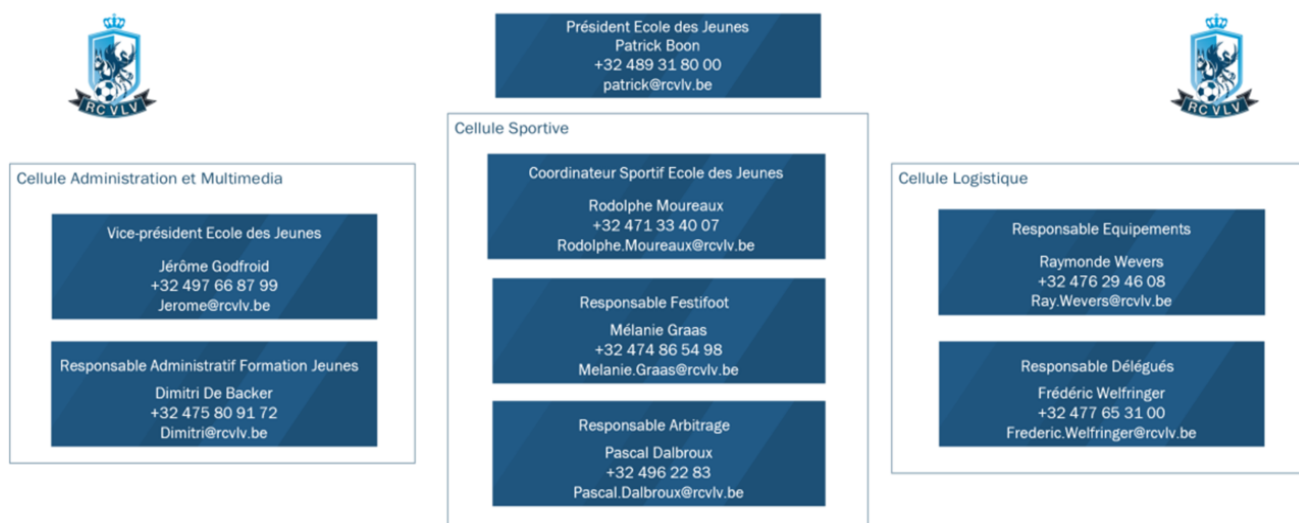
RC VLV

Président Ecole des Jeunes
Patrick Boon
+32 489 31 80 00
patrick@rcvlv.be

RC VLV

Cellule Administration et Multimedia

Vice-président Ecole des Jeunes

Jérôme Godfroid
+32 497 66 87 99
Jerome@rcvlv.be

Responsable Administratif Formation Jeunes

Dimitri De Backer
+32 475 80 91 72
Dimitri@rcvlv.be

Cellule Sportive

Coordinateur Sportif Ecole des Jeunes

Rodolphe Moureaux
+32 471 33 40 07
Rodolphe.Moureaux@rcvlv.be

Responsable Festifoot

Mélanie Graas
+32 474 86 54 98
Melanie.Graas@rcvlv.be

Responsable Arbitrage

Pascal Dalbroux
+32 496 22 83
Pascal.Dalbroux@rcvlv.be

Cellule Logistique

Responsable Equipements

Raymonde Wevers
+32 476 29 46 08
Ray.Wevers@rcvlv.be

Responsable Délégués

Frédéric Welfringer
+32 477 65 31 00
Frederic.Welfringer@rcvlv.be